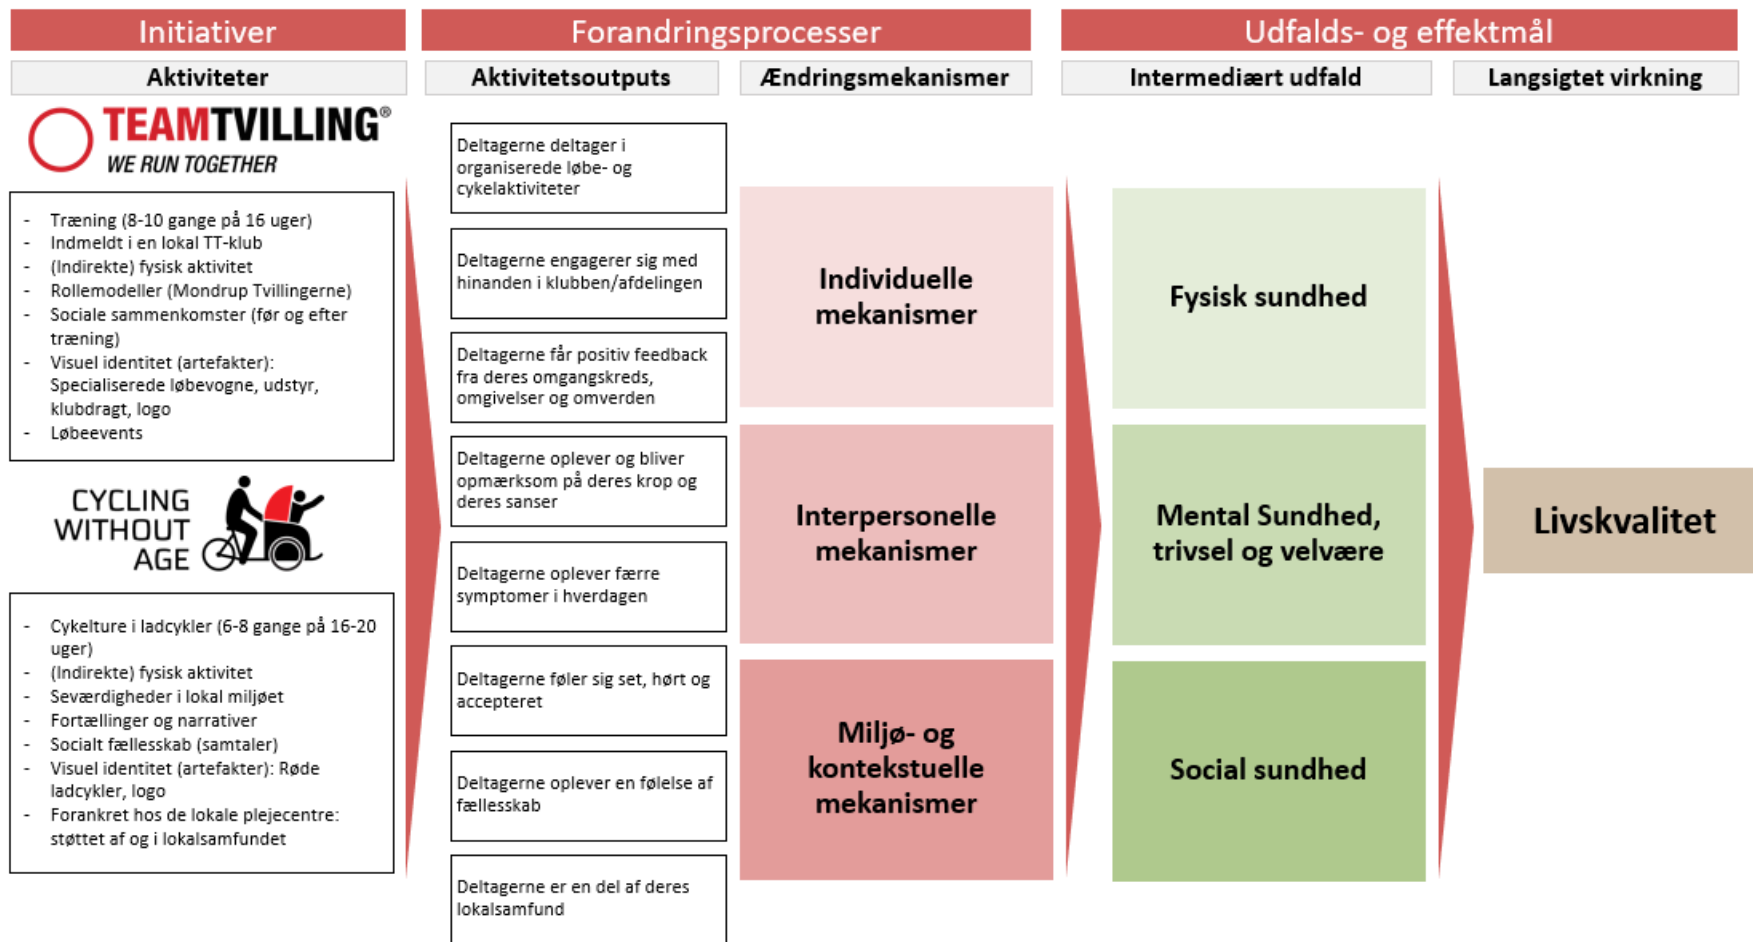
Initiativer

Forandringsprocesser

Udfalds- og effektmål

Aktiviteter

Aktivitetsoutputs

Ændringsmekanismer

Intermediært udfald

Langsigtet virkning

TEAMTVILLING®
WE RUN TOGETHER

- Træning (8-10 gange på 16 uger)
- Indmeldt i en lokal TT-klub
- (Indirekte) fysisk aktivitet
- Rollemodeller (Mondrup Tvillingerne)
- Sociale sammenkomster (før og efter træning)
- Visuel identitet (artefakter): Specialiserede løbevogne, udstyr, klubdragt, logo
- Løbeevents

CYCLING WITHOUT AGE

- Cykelture i ladcykler (6-8 gange på 16-20 uger)
- (Indirekte) fysisk aktivitet
- Seværdigheder i lokal miljøet
- Fortællinger og narrativer
- Socialt fællesskab (samtaler)
- Visuel identitet (artefakter): Røde ladcykler, logo
- Forankret hos de lokale plejecentre: støttet af og i lokalsamfundet

Deltagerne deltager i organiserede løbe- og cykelaktiviteter

Deltagerne engagerer sig med hinanden i klubben/afdelingen

Deltagerne får positiv feedback fra deres omgangskreds, omgivelser og omverden

Deltagerne oplever og bliver opmærksom på deres krop og deres sanser

Deltagerne oplever færre symptomer i hverdagen

Deltagerne føler sig set, hørt og accepteret

Deltagerne oplever en følelse af fællesskab

Deltagerne er en del af deres lokalsamfund

Individuelle mekanismer

Interpersonelle mekanismer

Miljø- og kontekstuelle mekanismer

Fysisk sundhed

Mental Sundhed, trivsel og velvære

Social sundhed

Livskvalitet